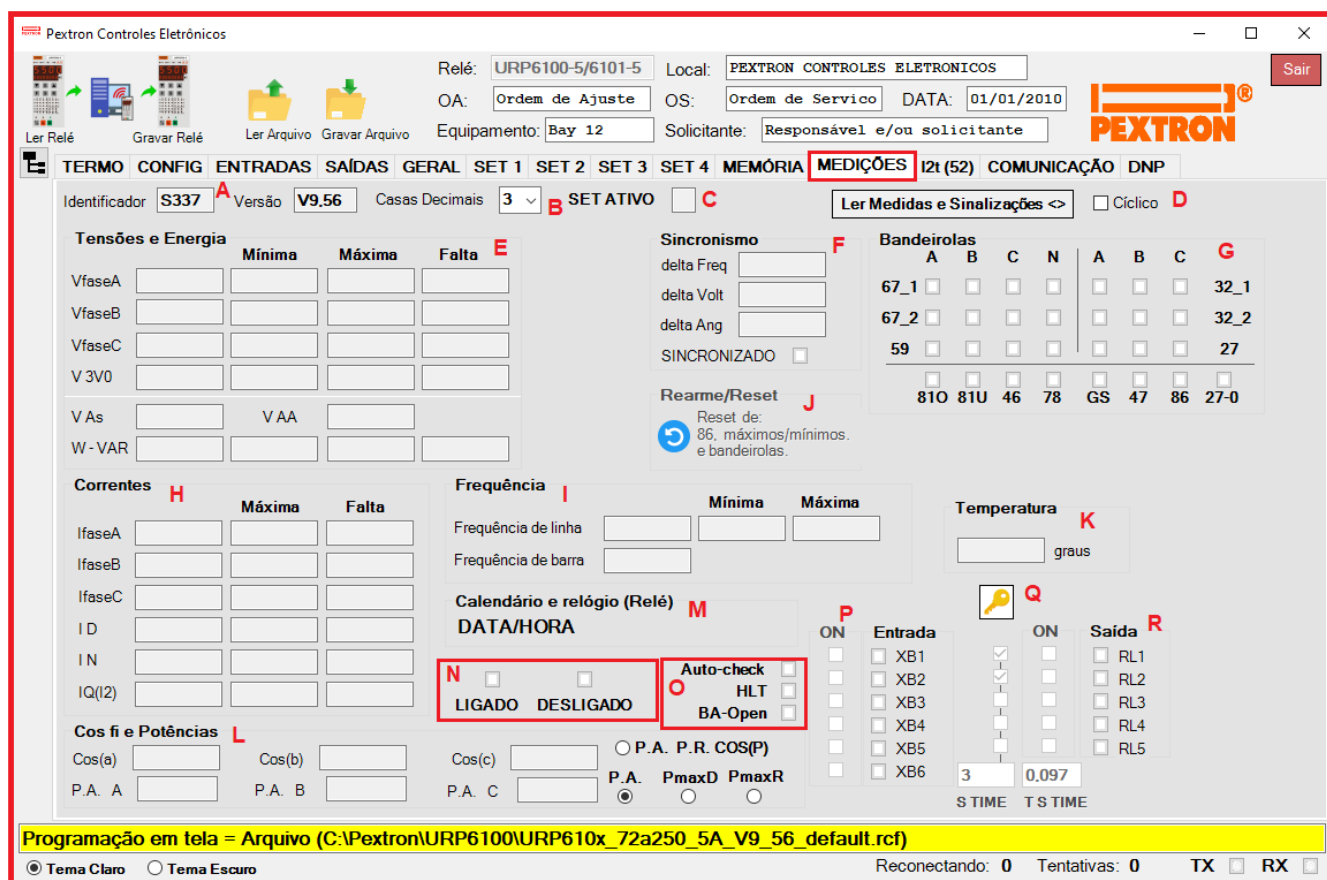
Pextron Controles Eletrônicos

Ler Relé Gravar Relé Ler Arquivo Gravar Arquivo

Relé: URP6100-5/6101-5 Local: PEXTRON CONTROLES ELETRONICOS
OA: Ordem de Ajuste OS: Ordem de Servico DATA: 01/01/2010
Equipamento: Bay 12 Solicitante: Responsável e/ou solicitante

Sair

PEXTRON ®

TERMO CONFIG ENTRADAS SAÍDAS GERAL SET 1 SET 2 SET 3 SET 4 MEMÓRIA MEDIÇÕES I2t (52) COMUNICAÇÃO DNP

Identificador S337 A Versão V9.56 Casas Decimais 3 B SET ATIVO C Ler Medidas e Sinalizações <> Cíclico D

Tensões e Energia E

| | Mínima | Máxima | Falta |
|---|---|---|---|
| VfaseA | | | |
| VfaseB | | | |
| VfaseC | | | |
| V 3V0 | | | |

V As V AA
W - VAR

Sincronismo F
delta Freq
delta Volt
delta Ang
SINCRONIZADO

Bandeirolas G
A B C N A B C
67_1 32_1
67_2 32_2
59 27
81O 81U 46 78 GS 47 86 27-0

Rearme/Reset J
Reset de: 86, máximos/mínimos. e bandeirolas.

Correntes H

| | Máxima | Falta |
|---|---|---|
| IfaseA | | |
| IfaseB | | |
| IfaseC | | |
| I D | | |
| I N | | |
| IQ(I2) | | |

Frequência I
| | Mínima | Máxima |
|---|---|---|
| Frequência de linha | | |
| Frequência de barra | | |

Temperatura K
graus

Calendário e relógio (Relé) M
DATA/HORA

N
LIGADO DESLIGADO

Auto-check
HLT
BA-Open
O

Q

P
ON Entrada
XB1
XB2
XB3
XB4
XB5
XB6

ON Saída R
RL1
RL2
RL3
RL4
RL5

3 0,097
S TIME T S TIME

Cos fi e Potências L
Cos(a) Cos(b) Cos(c)
P.A. A P.A. B P.A. C
P.A. P.R. COS(P)
P.A. PmaxD PmaxR

Programação em tela = Arquivo (C:\Pextron\URP6100\URP610x_72a250_5A_V9_56_default.rcf)

Tema Claro Tema Escuro Reconectando: 0 Tentativas: 0 TX RX